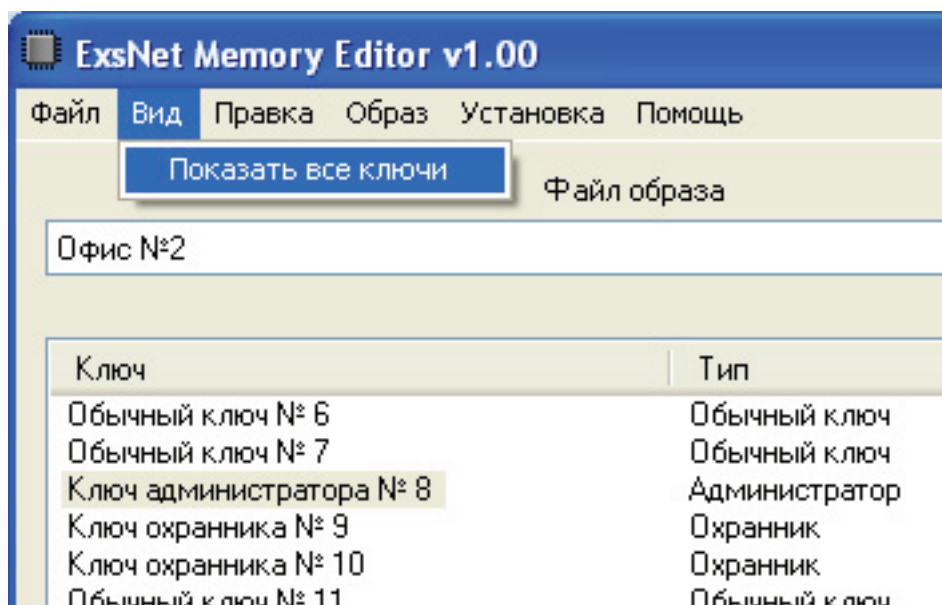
ExsNet Memory Editor v1.00

Файл Вид Правка Образ Установка Помощь

Показать все ключи

Файл образа

Офис №2

| Ключ | Тип |
|---|---|
| Обычный ключ № 6 | Обычный ключ |
| Обычный ключ № 7 | Обычный ключ |
| Ключ администратора № 8 | Администратор |
| Ключ охранника № 9 | Охранник |
| Ключ охранника № 10 | Охранник |
| Обычный ключ № 11 | Обычный ключ |